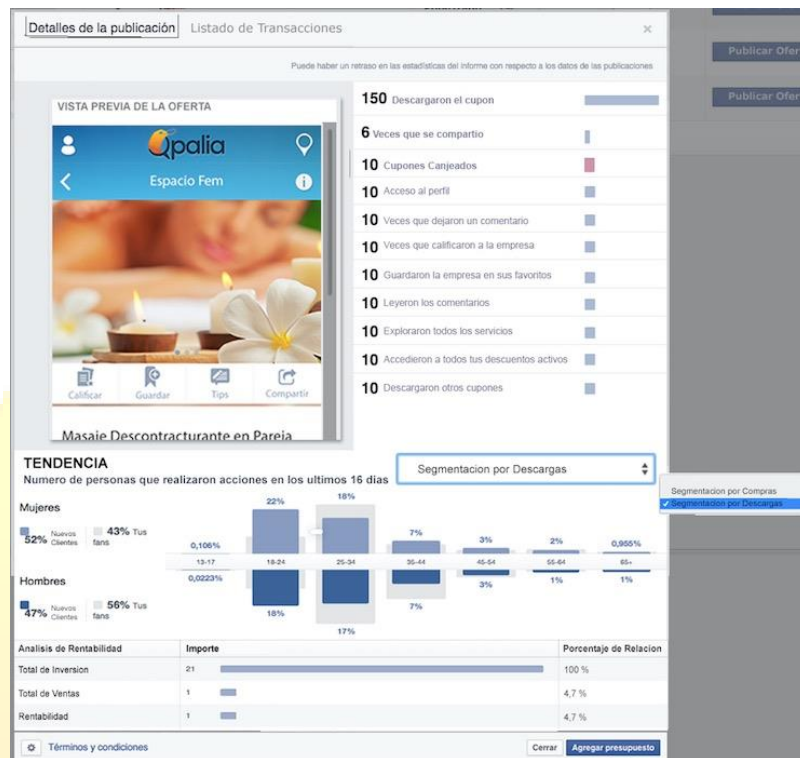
Detalles de la publicación | Listado de Transacciones ×

Publicar Ofer
Publicar Ofer

Puede haber un retraso en las estadísticas del informe con respecto a los datos de las publicaciones

VISTA PREVIA DE LA OFERTA

Qpalia

Espacio Fem

Calificar Guardar Tips Compartir

Masaje Descontracturante en Pareja

150 Descargaron el cupon
6 Veces que se compartio
10 Cupones Canjeados
10 Acceso al perfil
10 Veces que dejaron un comentario
10 Veces que calificaron a la empresa
10 Guardaron la empresa en sus favoritos
10 Leyeron los comentarios
10 Exploraron todos los servicios
10 Accedieron a todos tus descuentos activos
10 Descargaron otros cupones

TENDENCIA
Numero de personas que realizaron acciones en los ultimos 16 dias

Segmentacion por Descargas

Segmentacion por Compras
✓ Segmentacion por Descargas

Mujeres
52% Nuevos Clientes 43% Tus fans

Hombres
47% Nuevos Clientes 56% Tus fans

| 13-17 | 18-24 | 25-34 | 35-44 | 45-54 | 55-64 | 65+ |
|---|---|---|---|---|---|---|
| 0,106% | 22% | 18% | 7% | 3% | 2% | 0,955% |
| 0,0223% | 18% | 17% | 7% | 3% | 1% | 1% |

| Analisis de Rentabilidad | Importe | Porcentaje de Relacion |
|---|---|---|
| Total de Inversion | 21 | 100 % |
| Total de Ventas | 1 | 4,7 % |
| Rentabilidad | 1 | 4,7 % |

Términos y condiciones
Cerrar
Agregar presupuesto